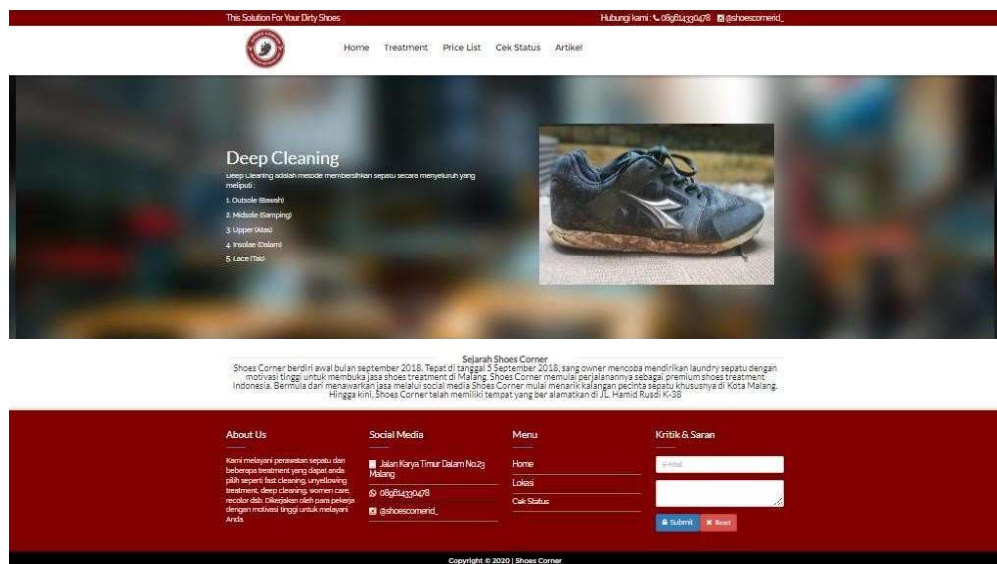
This Solution For Your Dirty Shoes

Hubungi kami : 089614330478 @shoescornerid_

Home Treatment Price List Cek Status Artikel

Deep Cleaning

Deep Cleaning adalah metode membersihkan sepatu secara menyeluruh yang meliputi :

1. Outsole (Bawah)

2. Midsole (Samping)

3. Upper (Atas)

4. Insolae (Dalam)

5. Lace (Tali)

Sejarah Shoes Corner

Shoes Corner berdiri awal bulan september 2018. Tepat di tanggal 5 September 2018, sang owner mencoba mendirikan laundry sepatu dengan motivasi tinggi untuk membuka jasa shoes treatment di Malang. Shoes Corner memulai perjalanannya sebagai premium shoes treatment Indonesia. Bermula dari menawarkan jasa melalui social media Shoes Corner mulai menarik kalangan pecinta sepatu khususnya di Kota Malang. Hingga kini, Shoes Corner telah memiliki tempat yang ber alamatkan di JL. Hamid Rusdi K-38

About Us

Kami melayani perawatan sepatu dari beberapa treatment yang dapat anda pilih seperti fast cleaning, unyellowing treatment, deep cleaning, women care, recolor dsb. Dikerjakan oleh para pekerja dengan motivasi tinggi untuk melayani Anda.

Social Media

Jalan Karya Timur Dalam No.23 Malang

089614330478

@shoescornerid_

Menu

Home

Lokasi

Cek Status

Kritik & Saran

E-Mail

Submit Reset

Copyright © 2020 | Shoes Corner